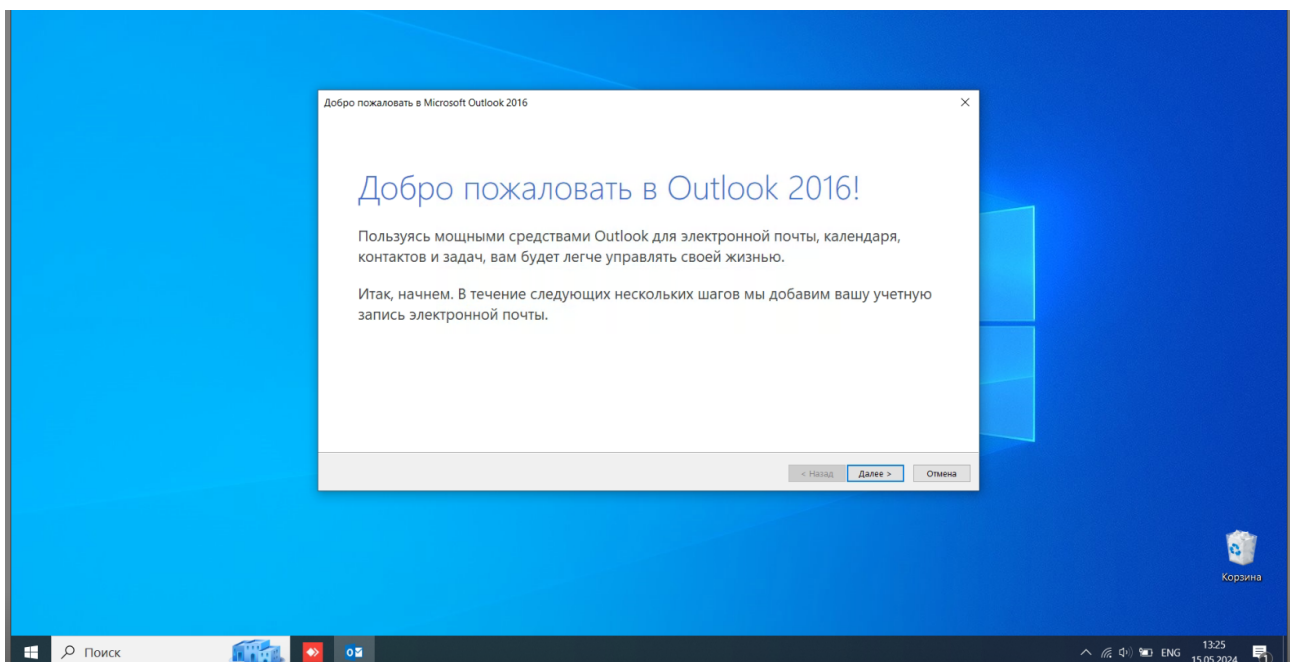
Добро пожаловать в Microsoft Outlook 2016

×

Добро пожаловать в Outlook 2016!

Пользуясь мощными средствами Outlook для электронной почты, календаря, контактов и задач, вам будет легче управлять своей жизнью.

Итак, начнем. В течение следующих нескольких шагов мы добавим вашу учетную запись электронной почты.

< Назад

Далее >

Отмена

Корзина

Поиск

ENG

13:25
15.05.2024